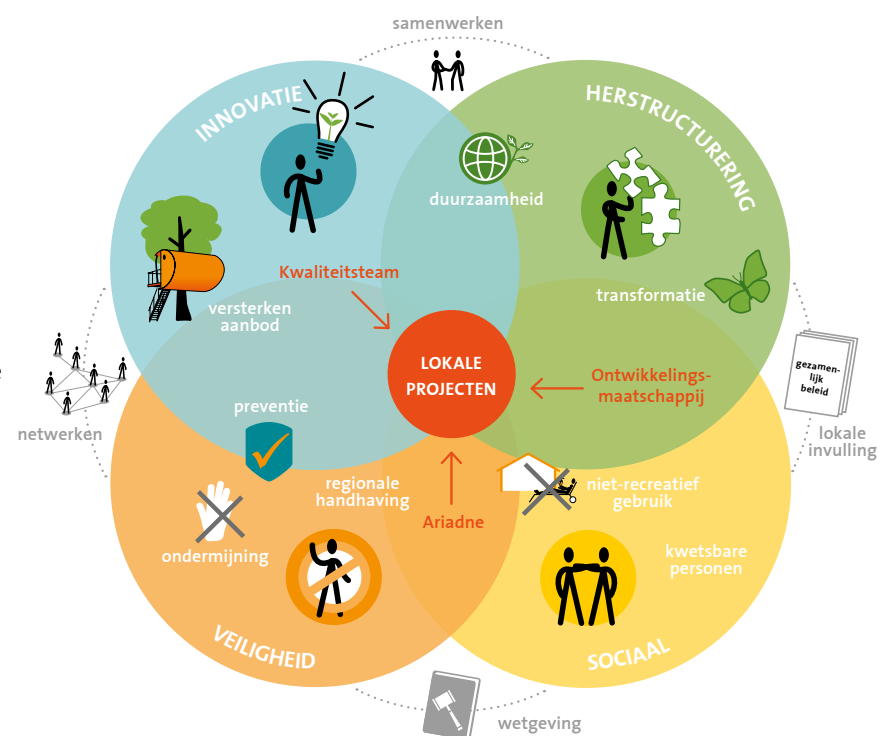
samenwerken

INNOVATIE

HERSTRUCTURERING

duurzaamheid

Kwaliteitsteam

versterken aanbod

transformatie

LOKALE PROJECTEN

Ontwikkelings-maatschappij

gezamen-lijk beleid

netwerken

preventie

lokale invulling

regionale handhaving

niet-recreatief gebruik

Ariadne

ondermijning

kwetsbare personen

VEILIGHEID

SOCIAAL

wetgeving